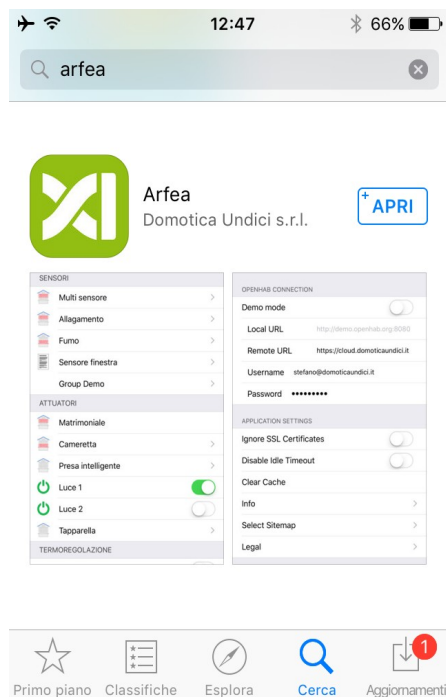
12:47
66%

arfea

Arfea
Domotica Undici s.r.l.

APRI

SENSORI
Multi sensore
Allagamento
Fumo
Sensore finestra
Group Demo
ATTUATORI
Matrimoniale
Cameretta
Presa intelligente
Luce 1
Luce 2
Tapparella
TERMOREGOLAZIONE

OPENHAB CONNECTION
Demo mode
Local URL http://demo.openhab.org:8080
Remote URL https://cloud.domoticaundici.it
Username stefano@domoticaundici.it
Password •••••••••
APPLICATION SETTINGS
Ignore SSL Certificates
Disable Idle Timeout
Clear Cache
Info
Select Sitemap
Legal

Primo piano Classifiche Esplora Cerca Aggiornamenti
1